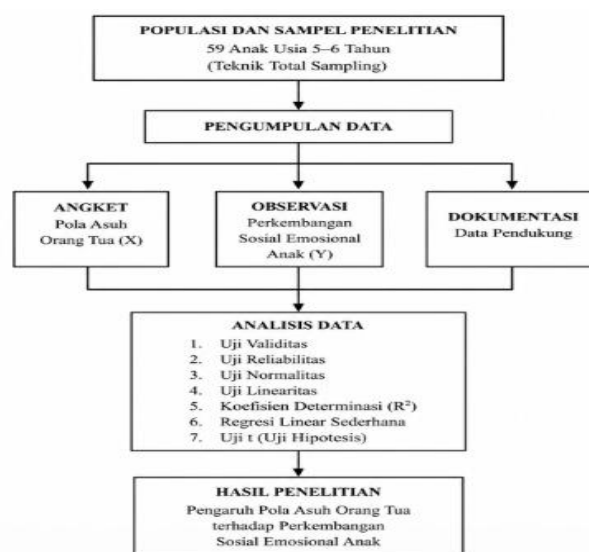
POPULASI DAN SAMPEL PENELITIAN
59 Anak Usia 5–6 Tahun
(Teknik Total Sampling)

PENGUMPULAN DATA

ANGKET
Pola Asuh
Orang Tua (X)

OBSERVASI
Perkembangan
Sosial Emosional
Anak (Y)

DOKUMENTASI
Data Pendukung

ANALISIS DATA
1. Uji Validitas
2. Uji Reliabilitas
3. Uji Normalitas
4. Uji Linearitas
5. Koefisien Determinasi ($R^2$)
6. Regresi Linear Sederhana
7. Uji t (Uji Hipotesis)

HASIL PENELITIAN
Pengaruh Pola Asuh Orang Tua
terhadap Perkembangan
Sosial Emosional Anak